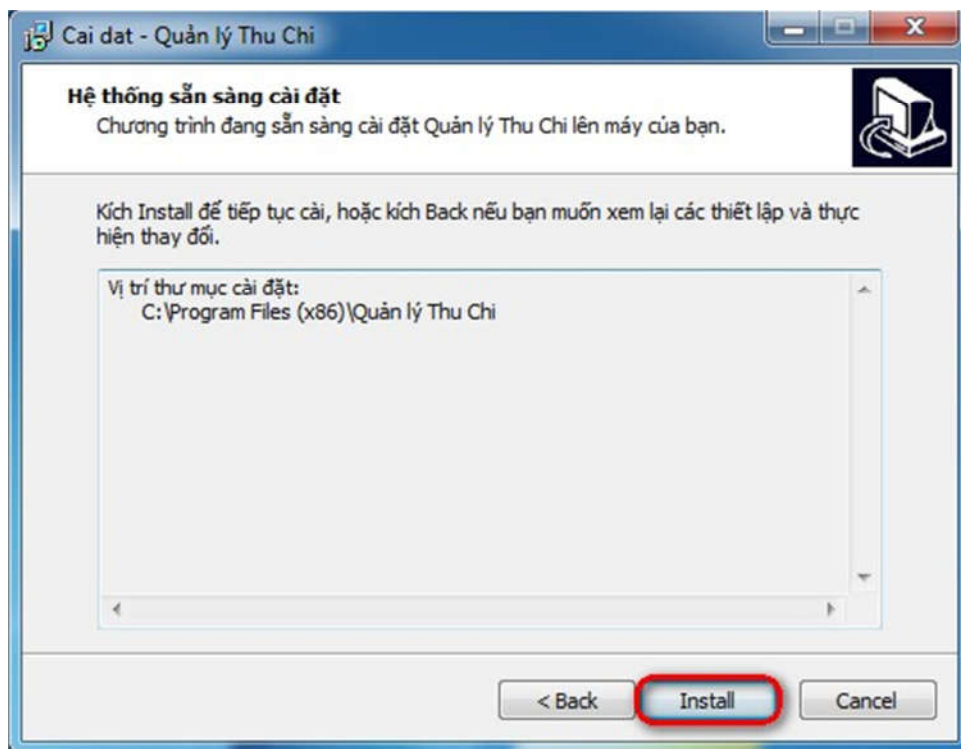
Cai dat - Quản lý Thu Chi

Hệ thống sẵn sàng cài đặt
Chương trình đang sẵn sàng cài đặt Quản lý Thu Chi lên máy của bạn.

Kích Install để tiếp tục cài, hoặc kích Back nếu bạn muốn xem lại các thiết lập và thực hiện thay đổi.

Vị trí thư mục cài đặt:
C:\Program Files (x86)\Quản lý Thu Chi

< Back
Install
Cancel